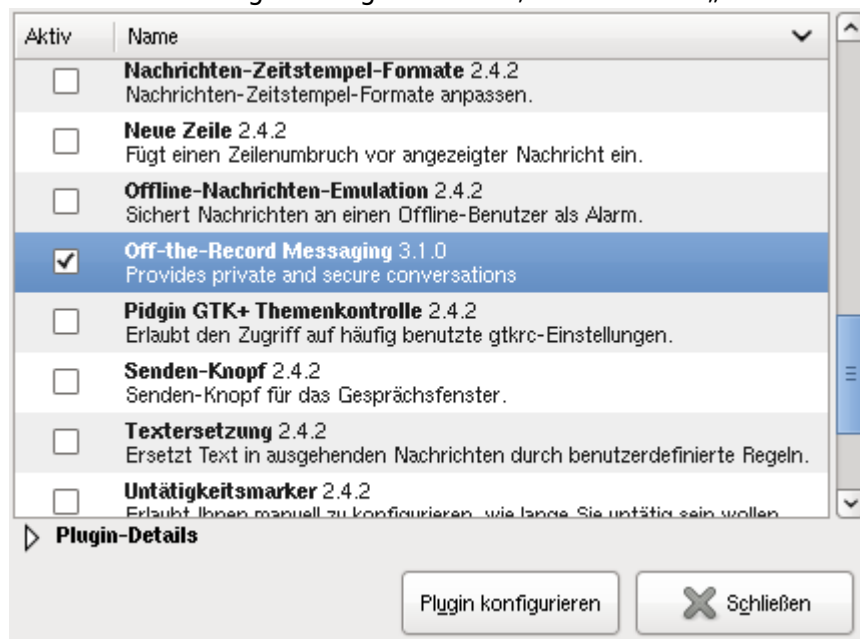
| Aktiv | Name |
|---|---|
| ☐ | **Nachrichten-Zeitstempel-Formate** 2.4.2 Nachrichten-Zeitstempel-Formate anpassen. |
| ☐ | **Neue Zeile** 2.4.2 Fügt einen Zeilenumbruch vor angezeigter Nachricht ein. |
| ☐ | **Offline-Nachrichten-Emulation** 2.4.2 Sichert Nachrichten an einen Offline-Benutzer als Alarm. |
| ☑ | **Off-the-Record Messaging** 3.1.0 Provides private and secure conversations |
| ☐ | **Pidgin GTK+ Themenkontrolle** 2.4.2 Erlaubt den Zugriff auf häufig benutzte gtkrc-Einstellungen. |
| ☐ | **Senden-Knopf** 2.4.2 Senden-Knopf für das Gesprächsfenster. |
| ☐ | **Textersetzung** 2.4.2 Ersetzt Text in ausgehenden Nachrichten durch benutzerdefinierte Regeln. |
| ☐ | **Untätigkeitsmarker** 2.4.2 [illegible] |

**Plugin-Details**

Plugin konfigurieren

Schließen